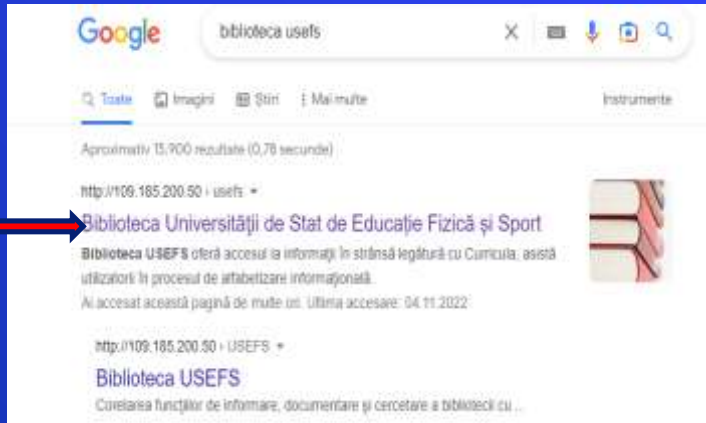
Google

biblioteca usefs

Toate Imagini Știri Mai multe Instrumente

Aproximativ 15.900 rezultate (0,78 secunde)

http://109.185.200.50 › usefs

Biblioteca Universității de Stat de Educație Fizică și Sport

Biblioteca USEFS oferă accesul la informații în strânsă legătură cu Curricula, asistă utilizatorii în procesul de alfabetizare informațională.

Ai accesat această pagină de multe ori. Ultima accesare: 04.11.2022

http://109.185.200.50 › USEFS

Biblioteca USEFS

Corelarea funcțiilor de informare, documentare și cercetare a bibliotecii cu ...